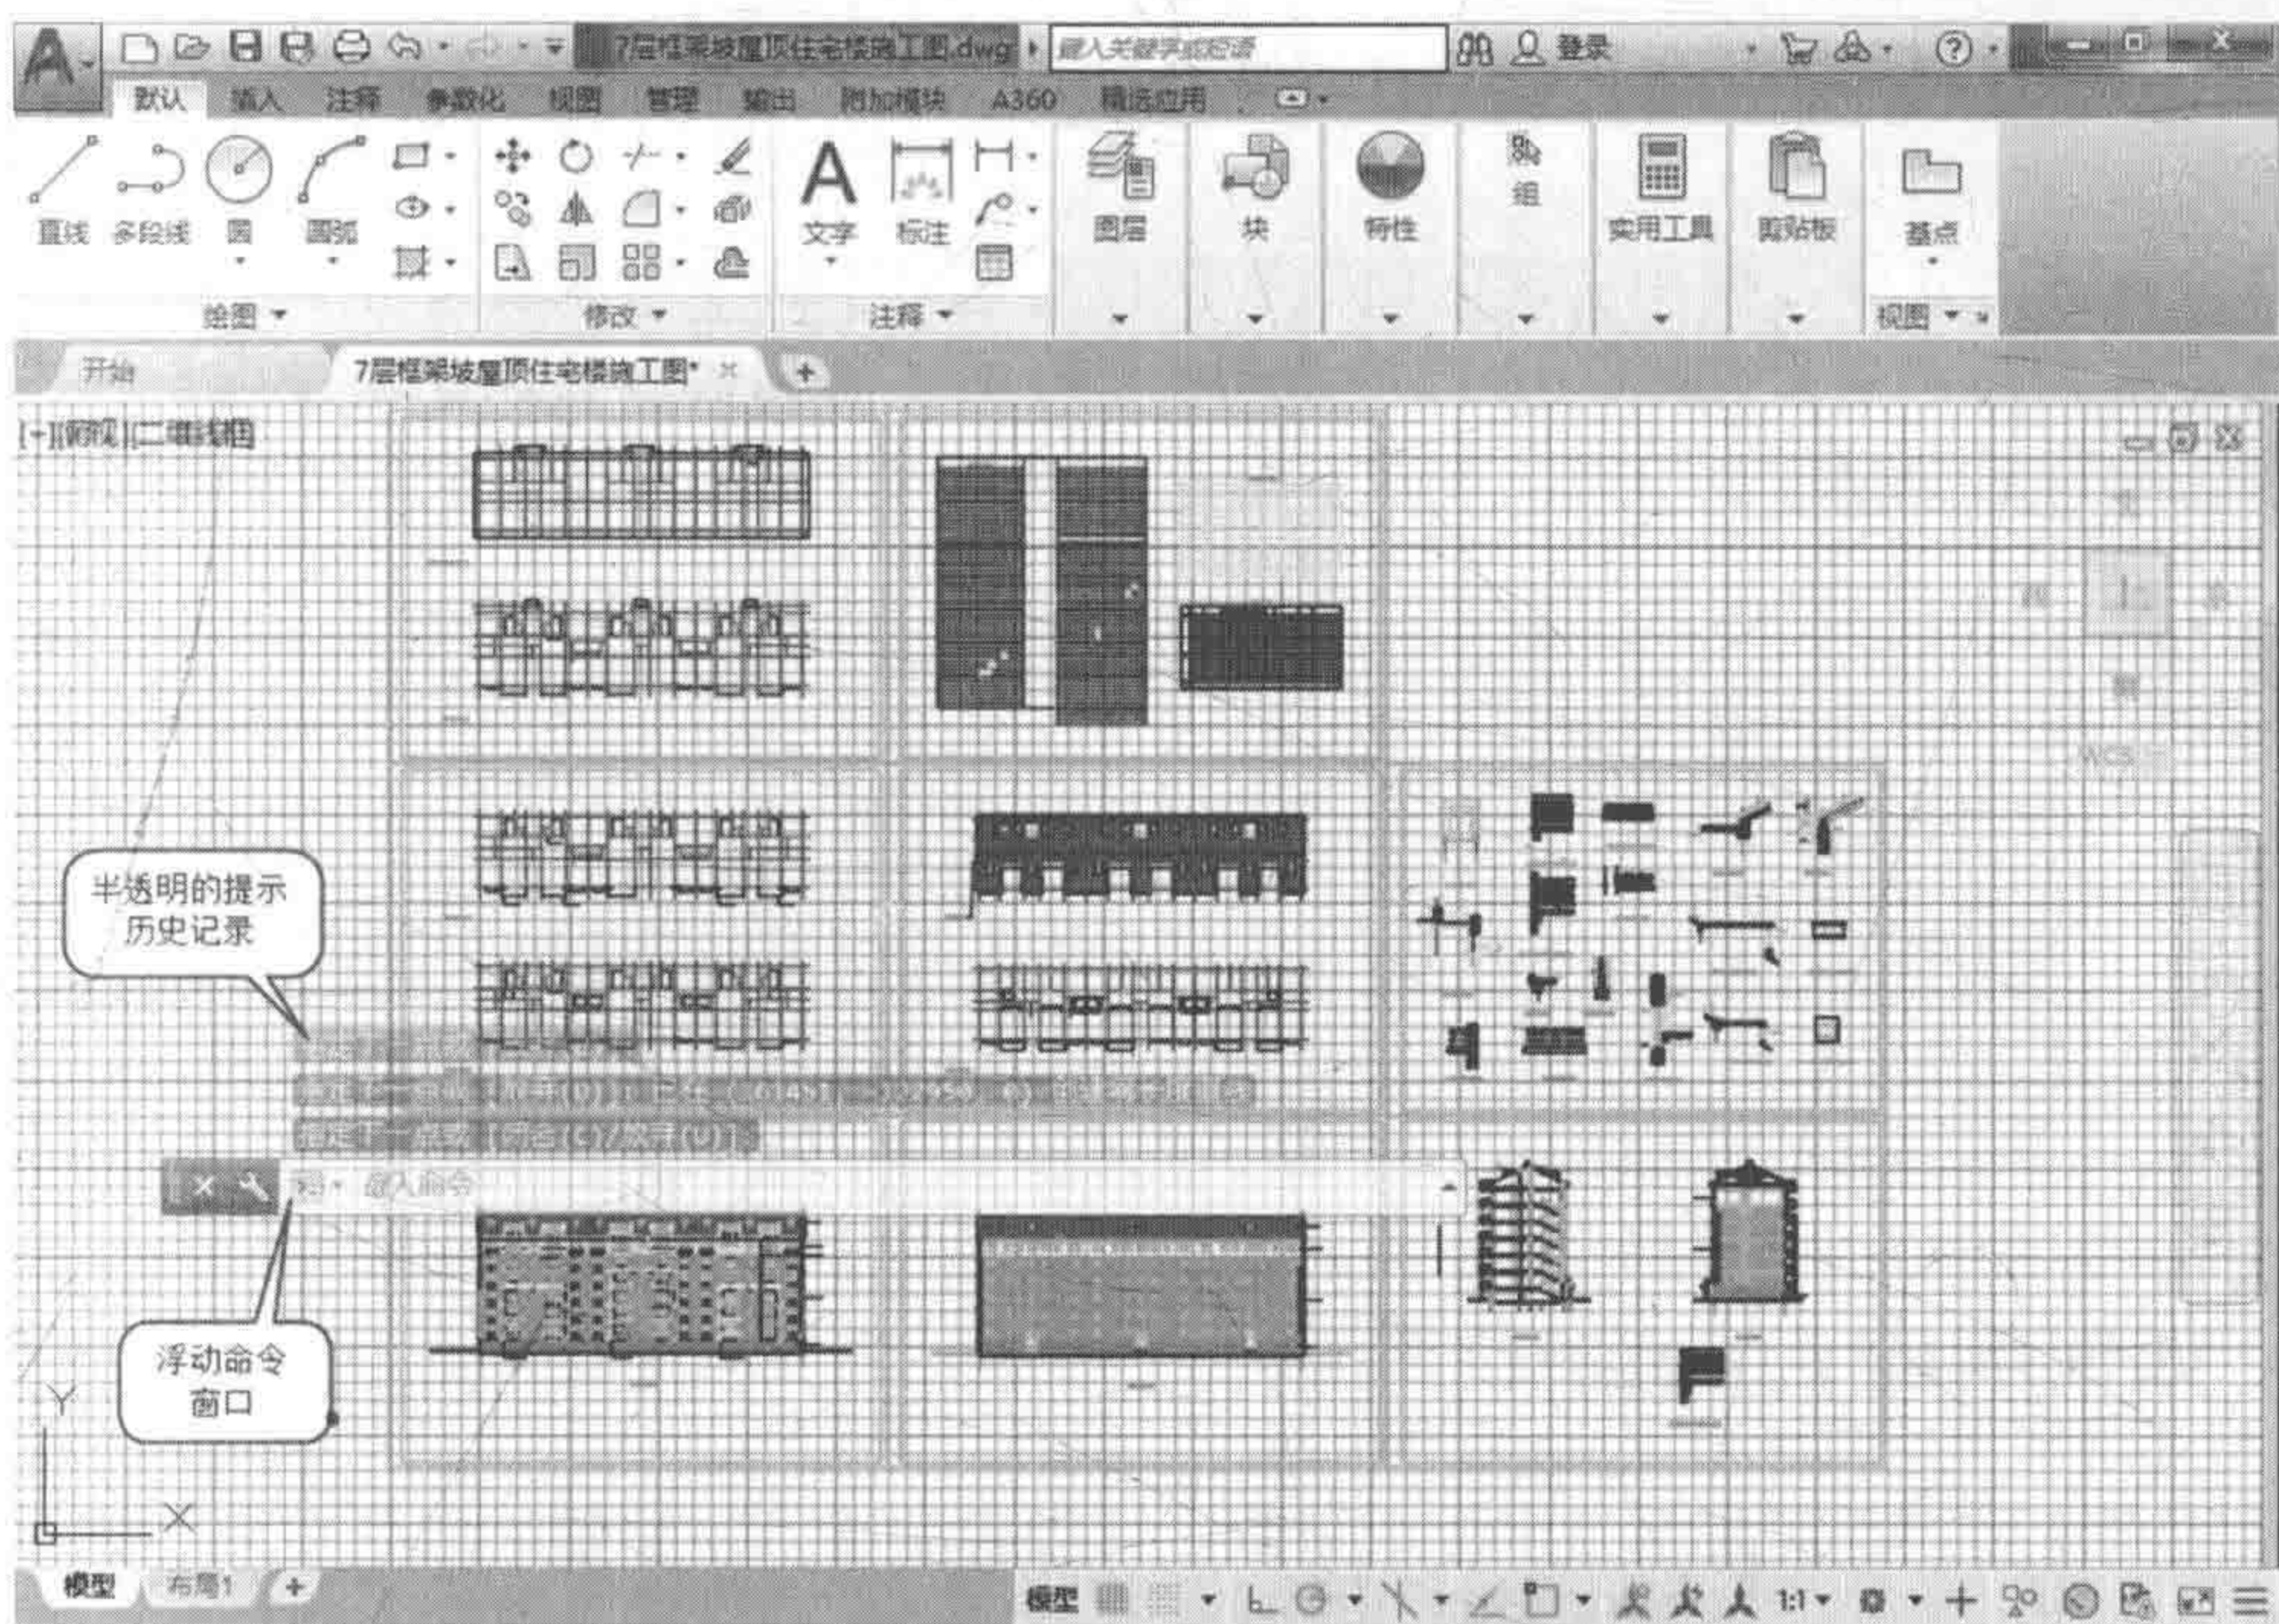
7层框架坡屋顶住宅楼施工图.dwg
键入关键字或短语
登录
默认 插入 注释 参数化 视图 管理 输出 附加模块 A360 精选应用
直线 多段线 圆 圆弧
绘图
修改
文字 标注
注释
图层
块
特性
组
实用工具
剪贴板
基点
视图
开始
7层框架坡屋顶住宅楼施工图*
[-][俯视][二维线框]
半透明的提示历史记录
浮动命令窗口
键入命令
Y
X
模型 布局1
模型
1:1